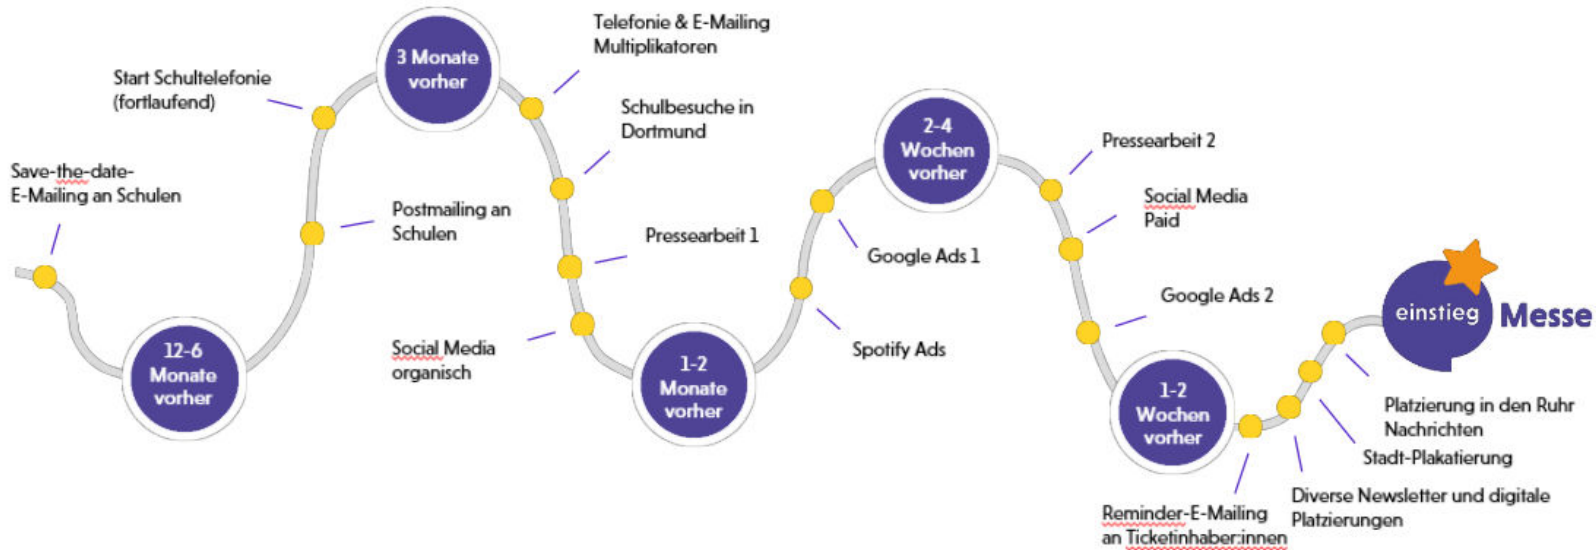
Save-the-date-E-Mailing an Schulen

12-6 Monate vorher

Start Schultelefonie (fortlaufend)

Postmailing an Schulen

3 Monate vorher

Telefonie & E-Mailing Multiplikatoren

Schulbesuche in Dortmund

Pressearbeit 1

Social Media organisch

1-2 Monate vorher

Spotify Ads

Google Ads 1

2-4 Wochen vorher

Pressearbeit 2

Social Media Paid

Google Ads 2

1-2 Wochen vorher

Reminder-E-Mailing an Ticketinhaber:innen

Diverse Newsletter und digitale Platzierungen

Stadt-Plakatierung

Platzierung in den Ruhr Nachrichten

einstieg Messe